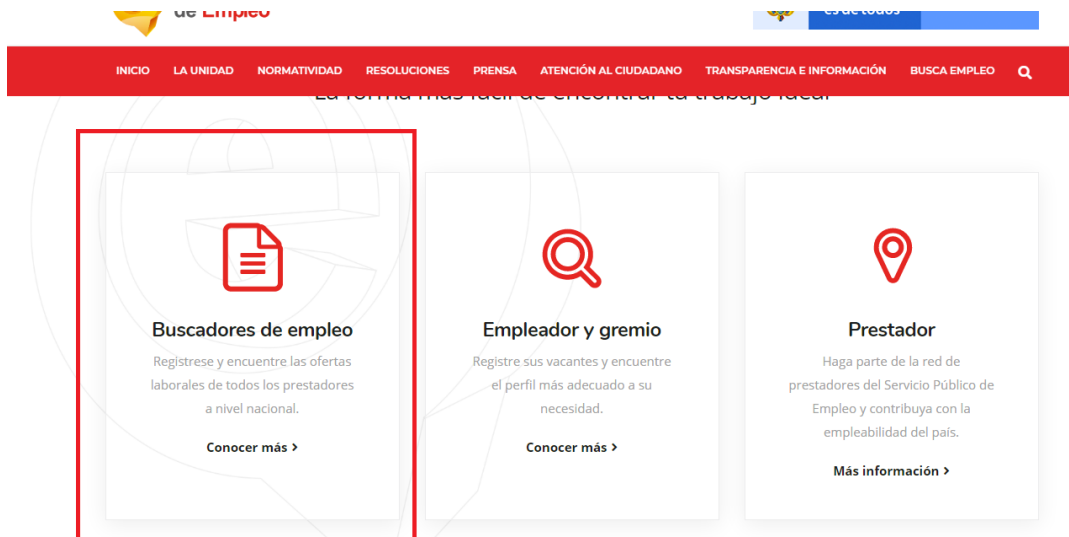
de Empleo

es de todos

INICIO LA UNIDAD NORMATIVIDAD RESOLUCIONES PRENSA ATENCIÓN AL CIUDADANO TRANSPARENCIA E INFORMACIÓN BUSCA EMPLEO

La forma más fácil de encontrar tu trabajo ideal

Buscadores de empleo

Registrese y encuentre las ofertas laborales de todos los prestadores a nivel nacional.

Conocer más >

Empleador y gremio

Registre sus vacantes y encuentre el perfil más adecuado a su necesidad.

Conocer más >

Prestador

Haga parte de la red de prestadores del Servicio Público de Empleo y contribuya con la empleabilidad del país.

Más información >